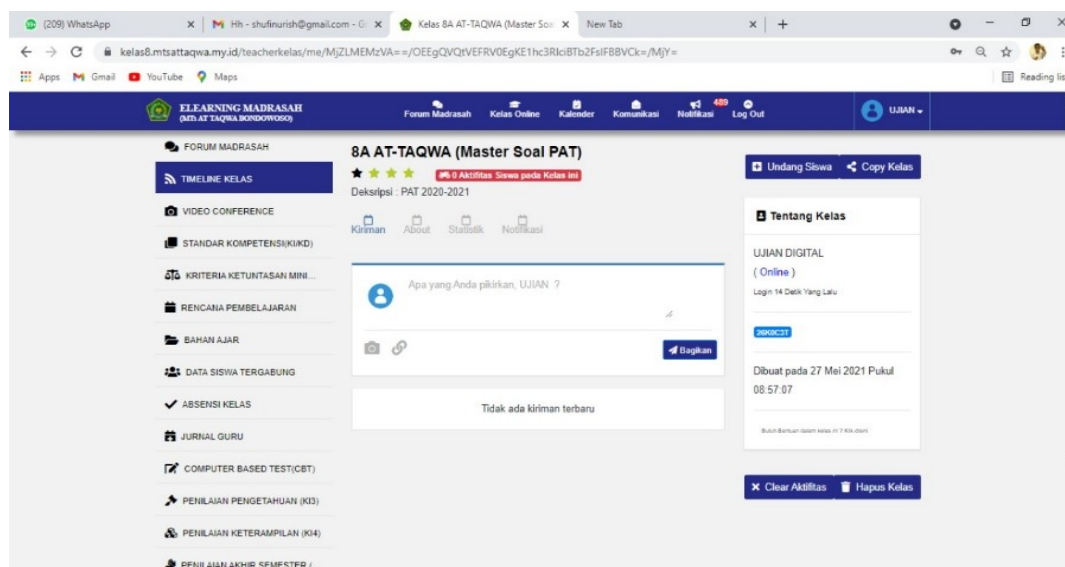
(209) WhatsApp × Hh - shufinurish@gmail.com - G × Kelas 8A AT-TAQWA (Master Soa × New Tab × +

kelas8.mtsattaqwa.my.id/teacherkelas/me/MjZLMEMzVA==/OEEgQVQtVEFRV0EgKE1hc3RlciBTb2FsIFBBVCk=/MjY=

Apps Gmail YouTube Maps Reading lis

ELEARNING MADRASAH (MTs AT TAQWA BONDOWOSO)

Forum Madrasah Kelas Online Kalender Komunikasi 489 Notifikasi Log Out UJIAN

FORUM MADRASAH
TIMELINE KELAS
VIDEO CONFERENCE
STANDAR KOMPETENSI(KI/KD)
KRITERIA KETUNTASAN MINI...
RENCANA PEMBELAJARAN
BAHAN AJAR
DATA SISWA TERGABUNG
ABSENSI KELAS
JURNAL GURU
COMPUTER BASED TEST(CBT)
PENILAIAN PENGETAHUAN (KI3)
PENILAIAN KETERAMPILAN (KI4)
PENILAIAN AKHIR SEMESTER /

8A AT-TAQWA (Master Soal PAT)

0 Aktifitas Siswa pada Kelas ini

Deksripsi : PAT 2020-2021

Kiriman About Statistik Notifikasi

Apa yang Anda pikirkan, UJIAN ?

Bagikan

Tidak ada kiriman terbaru

Undang Siswa Copy Kelas

Tentang Kelas

UJIAN DIGITAL
( Online )
Login 14 Detik Yang Lalu

26K0C3T

Dibuat pada 27 Mei 2021 Pukul 08:57:07

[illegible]

Clear Aktifitas Hapus Kelas